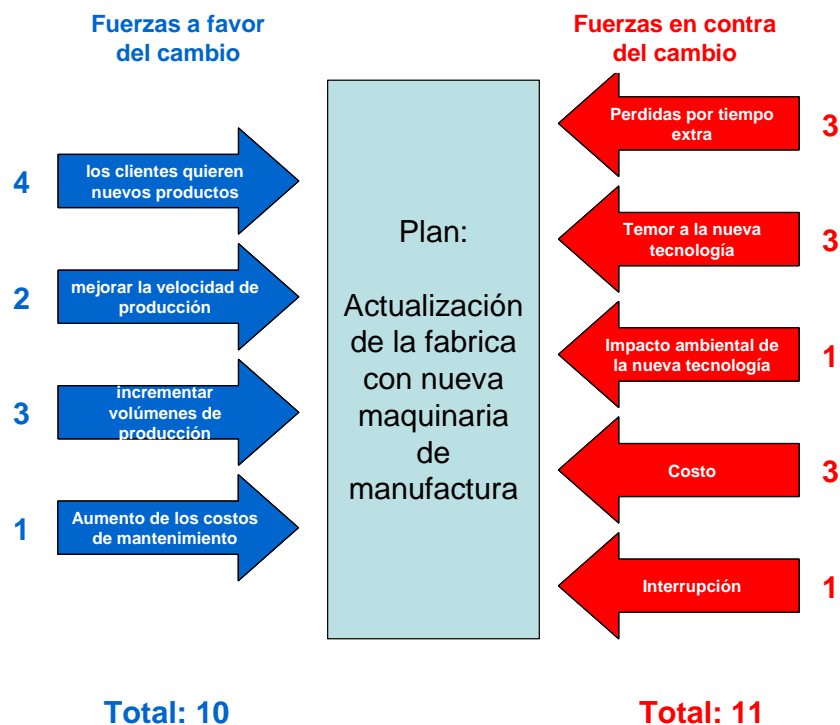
Fuerzas a favor del cambio

4 los clientes quieren nuevos productos

2 mejorar la velocidad de producción

3 incrementar volúmenes de producción

1 Aumento de los costos de mantenimiento

Plan:

Actualización de la fabrica con nueva maquinaria de manufactura

Fuerzas en contra del cambio

Perdidas por tiempo extra 3

Temor a la nueva tecnología 3

Impacto ambiental de la nueva tecnología 1

Costo 3

Interrupción 1

Total: 10

Total: 11